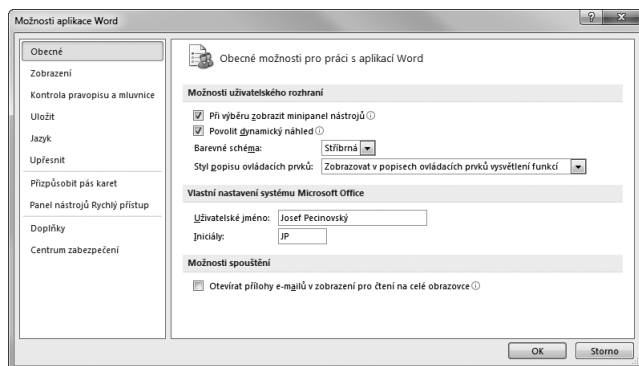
Možnosti aplikace Word

Obecné
Zobrazení
Kontrola pravopisu a mluvnice
Uložit
Jazyk
Upřesnit
Přizpůsobit pás karet
Panel nástrojů Rychlý přístup
Doplňky
Centrum zabezpečení

Obecné možnosti pro práci s aplikací Word

Možnosti uživatelského rozhraní

Při výběru zobrazit minipanel nástrojů
Povolit dynamický náhled
Barevné schéma: Stříbrná
Styl popisu ovládacích prvků: Zobrazovat v popisech ovládacích prvků vysvětlení funkcí

Vlastní nastavení systému Microsoft Office

Uživatelské jméno: Josef Pecinovský
Iniciály: JP

Možnosti spouštění

Otevírat přílohy e-mailů v zobrazení pro čtení na celé obrazovce

OK
Storno